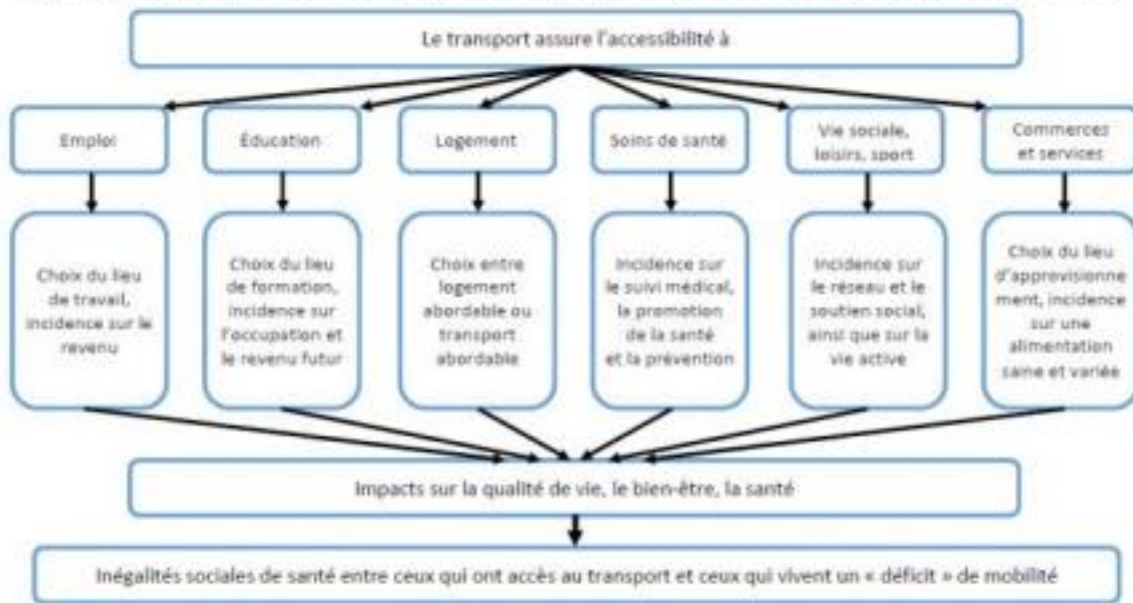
Le transport assure l'accessibilité à

Emploi

Éducation

Logement

Soins de santé

Vie sociale, loisirs, sport

Commerces et services

Choix du lieu de travail, incidence sur le revenu

Choix du lieu de formation, incidence sur l'occupation et le revenu futur

Choix entre logement abordable ou transport abordable

Incidence sur le suivi médical, la promotion de la santé et la prévention

Incidence sur le réseau et le soutien social, ainsi que sur la vie active

Choix du lieu d'approvisionnement, incidence sur une alimentation saine et variée

Impacts sur la qualité de vie, le bien-être, la santé

Inégalités sociales de santé entre ceux qui ont accès au transport et ceux qui vivent un « déficit » de mobilité